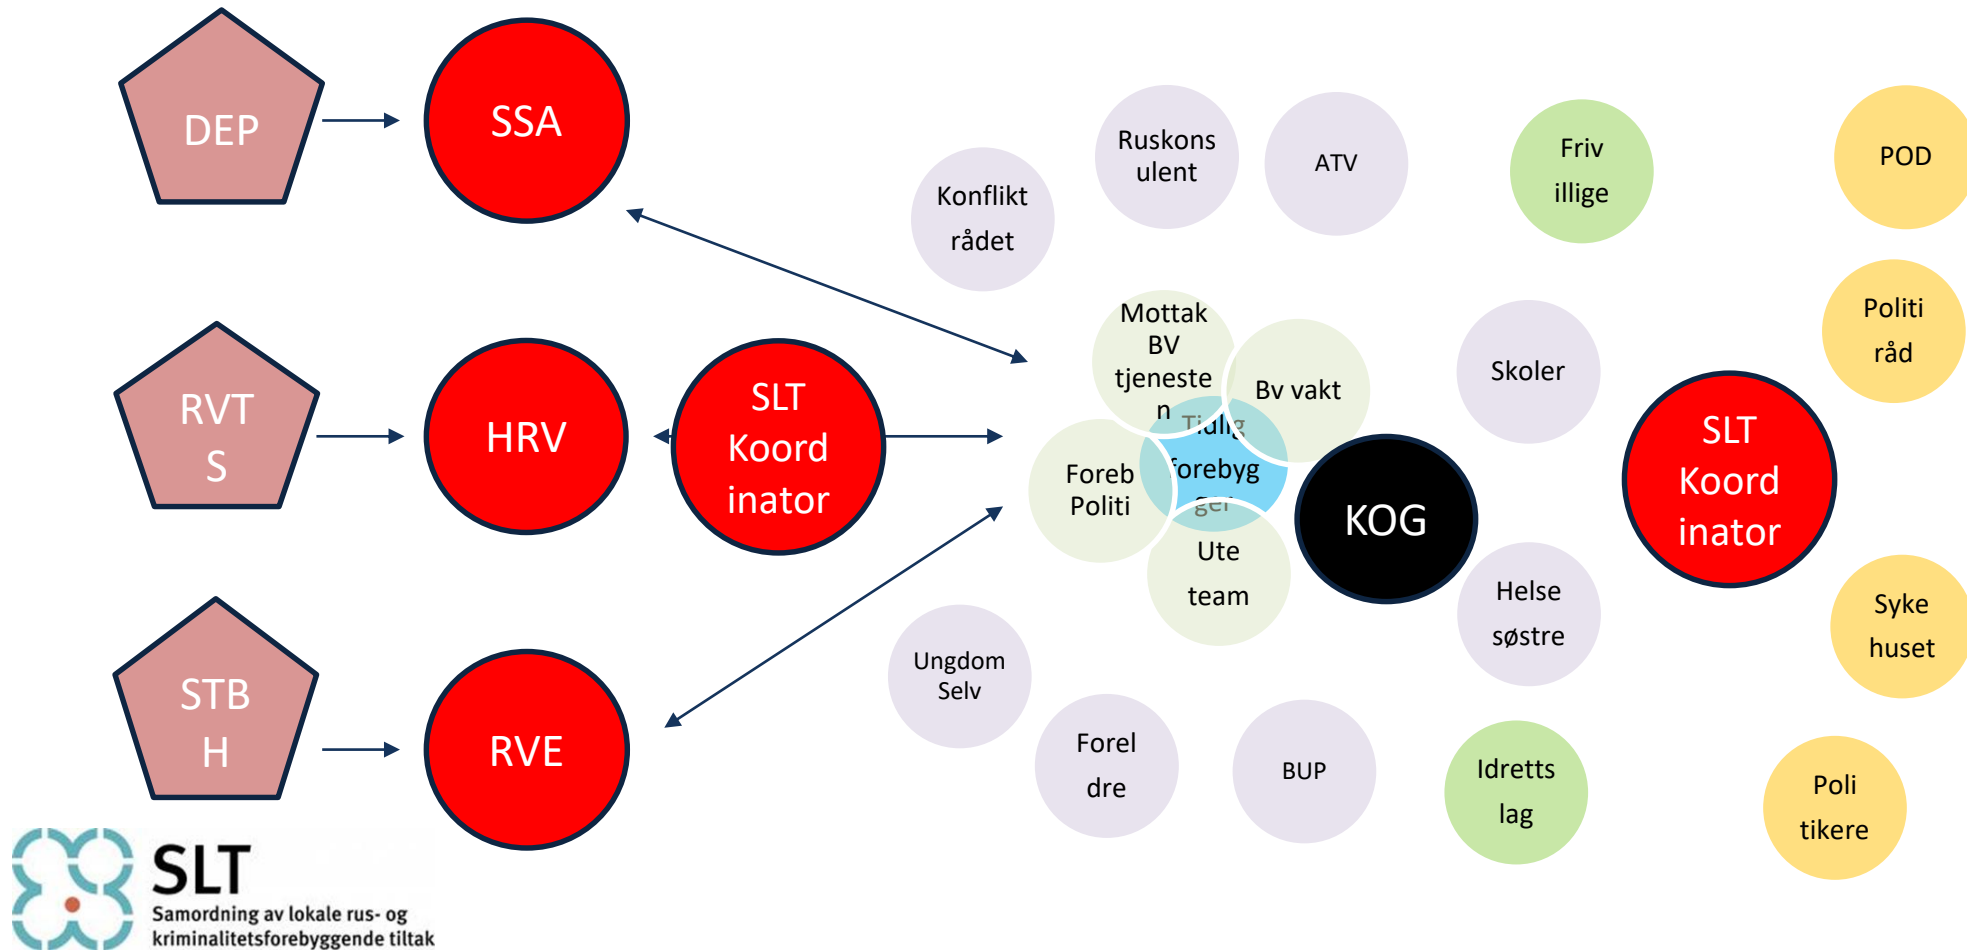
DEP

SSA

RVT S

HRV

SLT Koord inator

STB H

RVE

Ruskons ulent

ATV

Friv illige

POD

Konflikt rådet

Mottak BV tjeneste n

Bv vakt

Skoler

Politi råd

Tidlig forebyg ger

Foreb Politi

Ute team

KOG

SLT Koord inator

Helse søstre

Syke huset

Ungdom Selv

Forel dre

BUP

Idretts lag

Poli tikere

SLT
Samordning av lokale rus- og kriminalitetsforebyggende tiltak